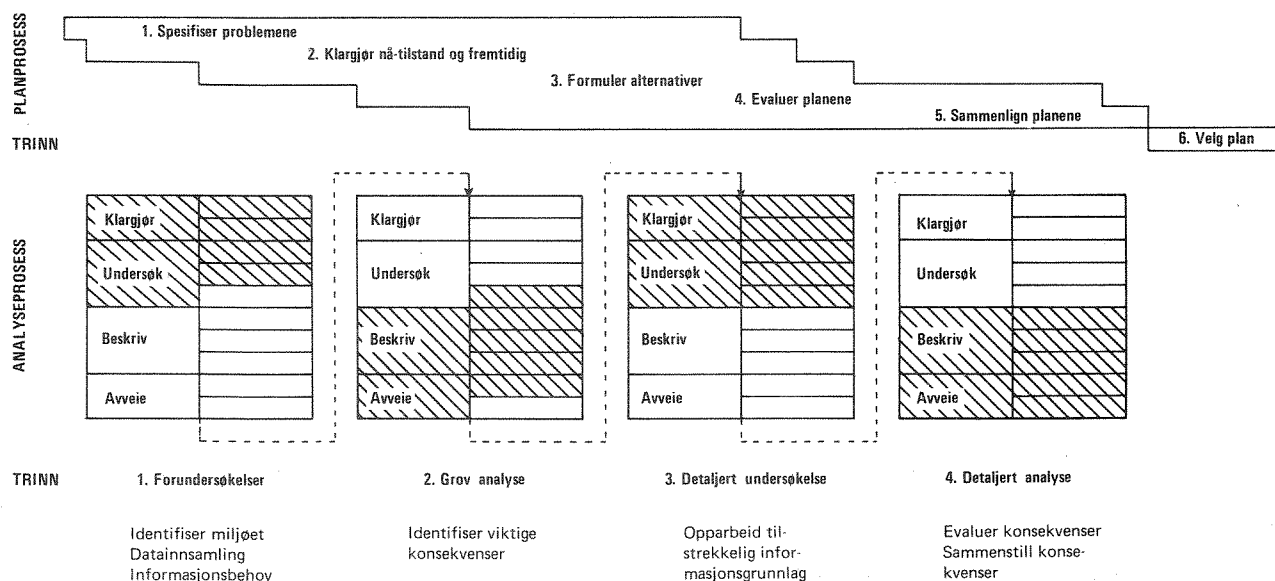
PLANPROSESS

1. Spesifiser problemene

2. Klargjør nå-tilstand og fremtidig

3. Formuler alternativer

4. Evaluer planene

5. Sammenlign planene

6. Velg plan

TRINN

ANALYSEPROSESS

Klargjør
Undersøk
Beskriv
Avveie

Klargjør
Undersøk
Beskriv
Avveie

Klargjør
Undersøk
Beskriv
Avveie

Klargjør
Undersøk
Beskriv
Avveie

TRINN

1. Forundersøkelser

Identifiser miljøet
Datainnsamling
Informasjonsbehov

2. Grov analyse

Identifiser viktige konsekvenser

3. Detaljert undersøkelse

Opparbeid tilstrekkelig informasjonsgrunnlag

4. Detaljert analyse

Evaluer konsekvenser
Sammenstill konsekvenser